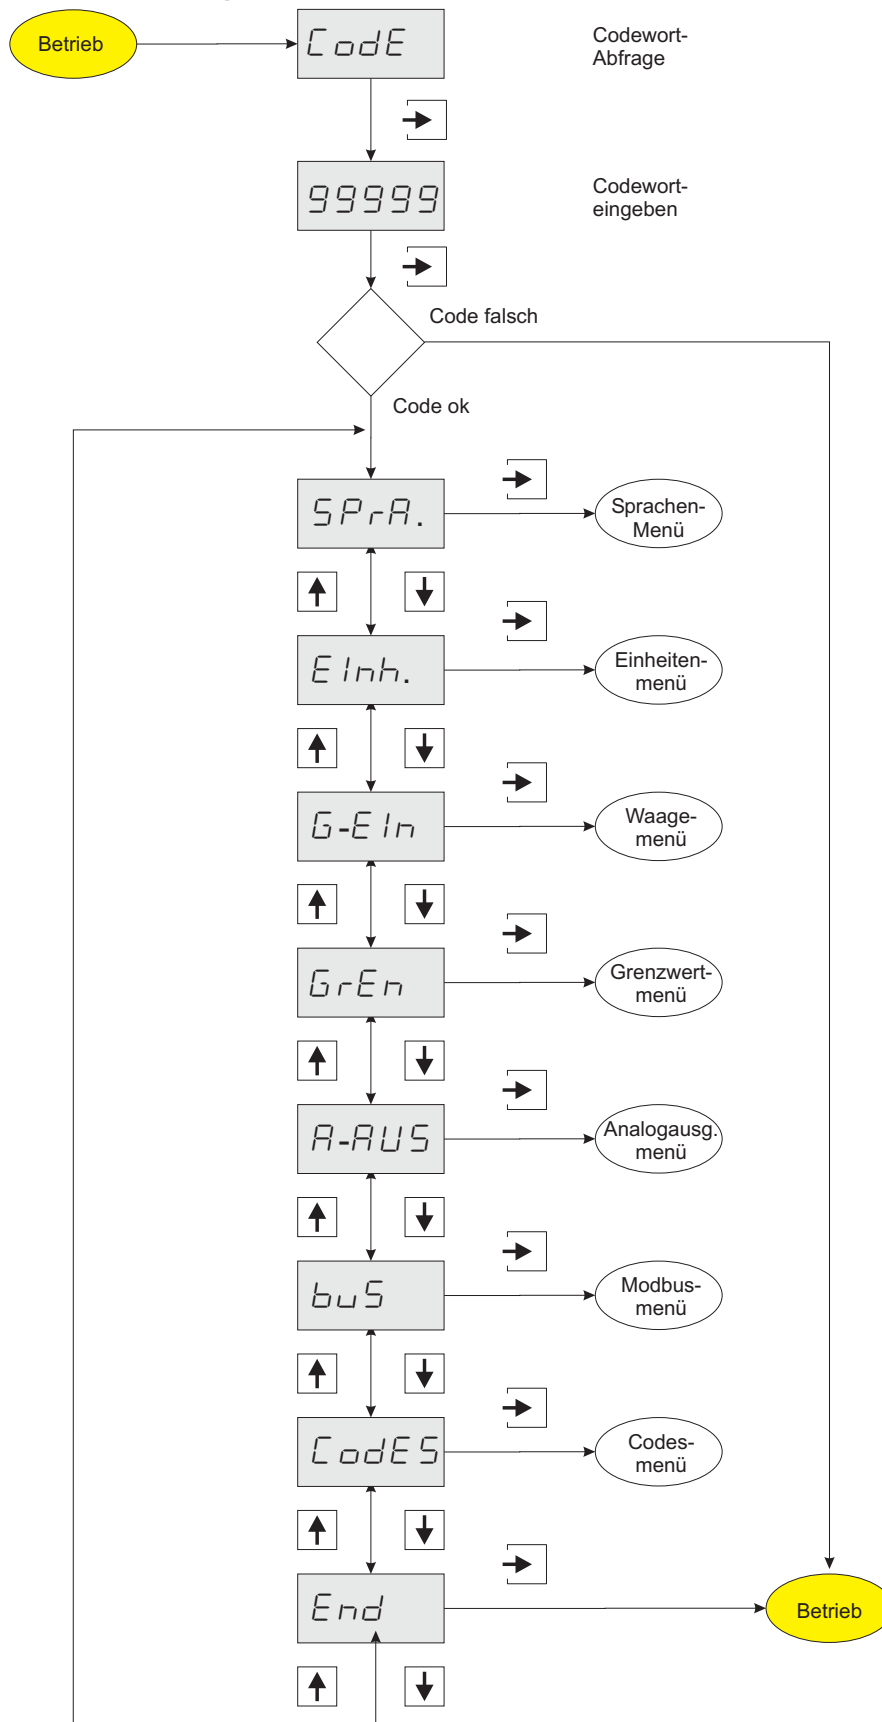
Betrieb

CodE

Codewort-Abfrage

→

99999

Codewort-eingeben

→

Code falsch

Code ok

SPrA.

→

Sprachen-Menü

↑ ↓

EInh.

→

Einheiten-menü

↑ ↓

G-EIn

→

Waage-menü

↑ ↓

GrEn

→

Grenzwert-menü

↑ ↓

A-AUS

→

Analogausg. menü

↑ ↓

buS

→

Modbus-menü

↑ ↓

CodES

→

Codes-menü

↑ ↓

End

→

Betrieb

↑ ↓